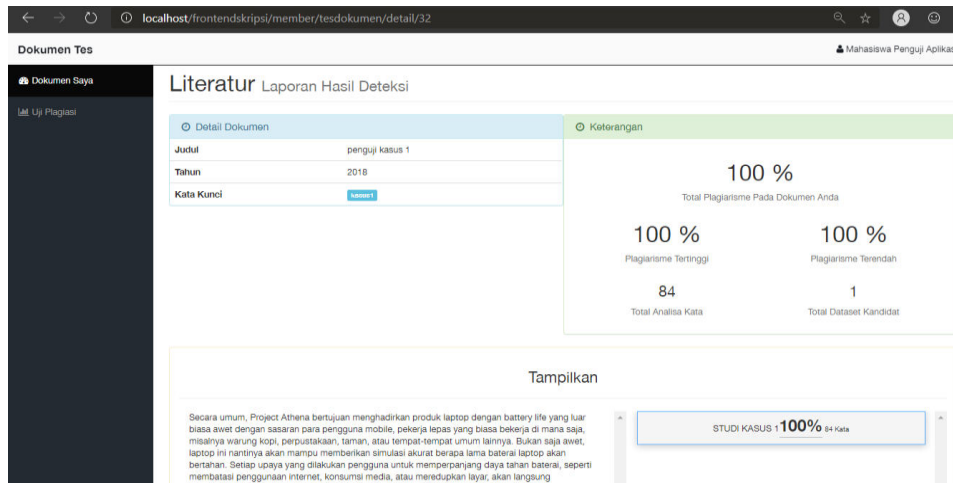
localhost/frontendskripsi/member/tesdokumen/detail/32

Dokumen Tes

Mahasiswa Penguji Aplikas

Dokumen Saya

Uji Plagiasi

Literatur Laporan Hasil Deteksi

Detail Dokumen

| Judul | penguji kasus 1 |
|---|---|
| Tahun | 2018 |
| Kata Kunci | kasus1 |

Keterangan

100 %

Total Plagiarisme Pada Dokumen Anda

100 %

Plagiarisme Tertinggi

100 %

Plagiarisme Terendah

84

Total Analisa Kata

1

Total Dataset Kandidat

Tampilkan

Secara umum, Project Athena bertujuan menghadirkan produk laptop dengan battery life yang luar biasa awet dengan sasaran para pengguna mobile, pekerja lepas yang biasa bekerja di mana saja, misalnya warung kopi, perpustakaan, taman, atau tempat-tempat umum lainnya. Bukan saja awet, laptop ini nantinya akan mampu memberikan simulasi akurat berapa lama baterai laptop akan bertahan. Setiap upaya yang dilakukan pengguna untuk memperpanjang daya tahan baterai, seperti membatasi penggunaan internet, konsumsi media, atau meredupkan layar, akan langsung

STUDI KASUS 1 100% 84 Kata